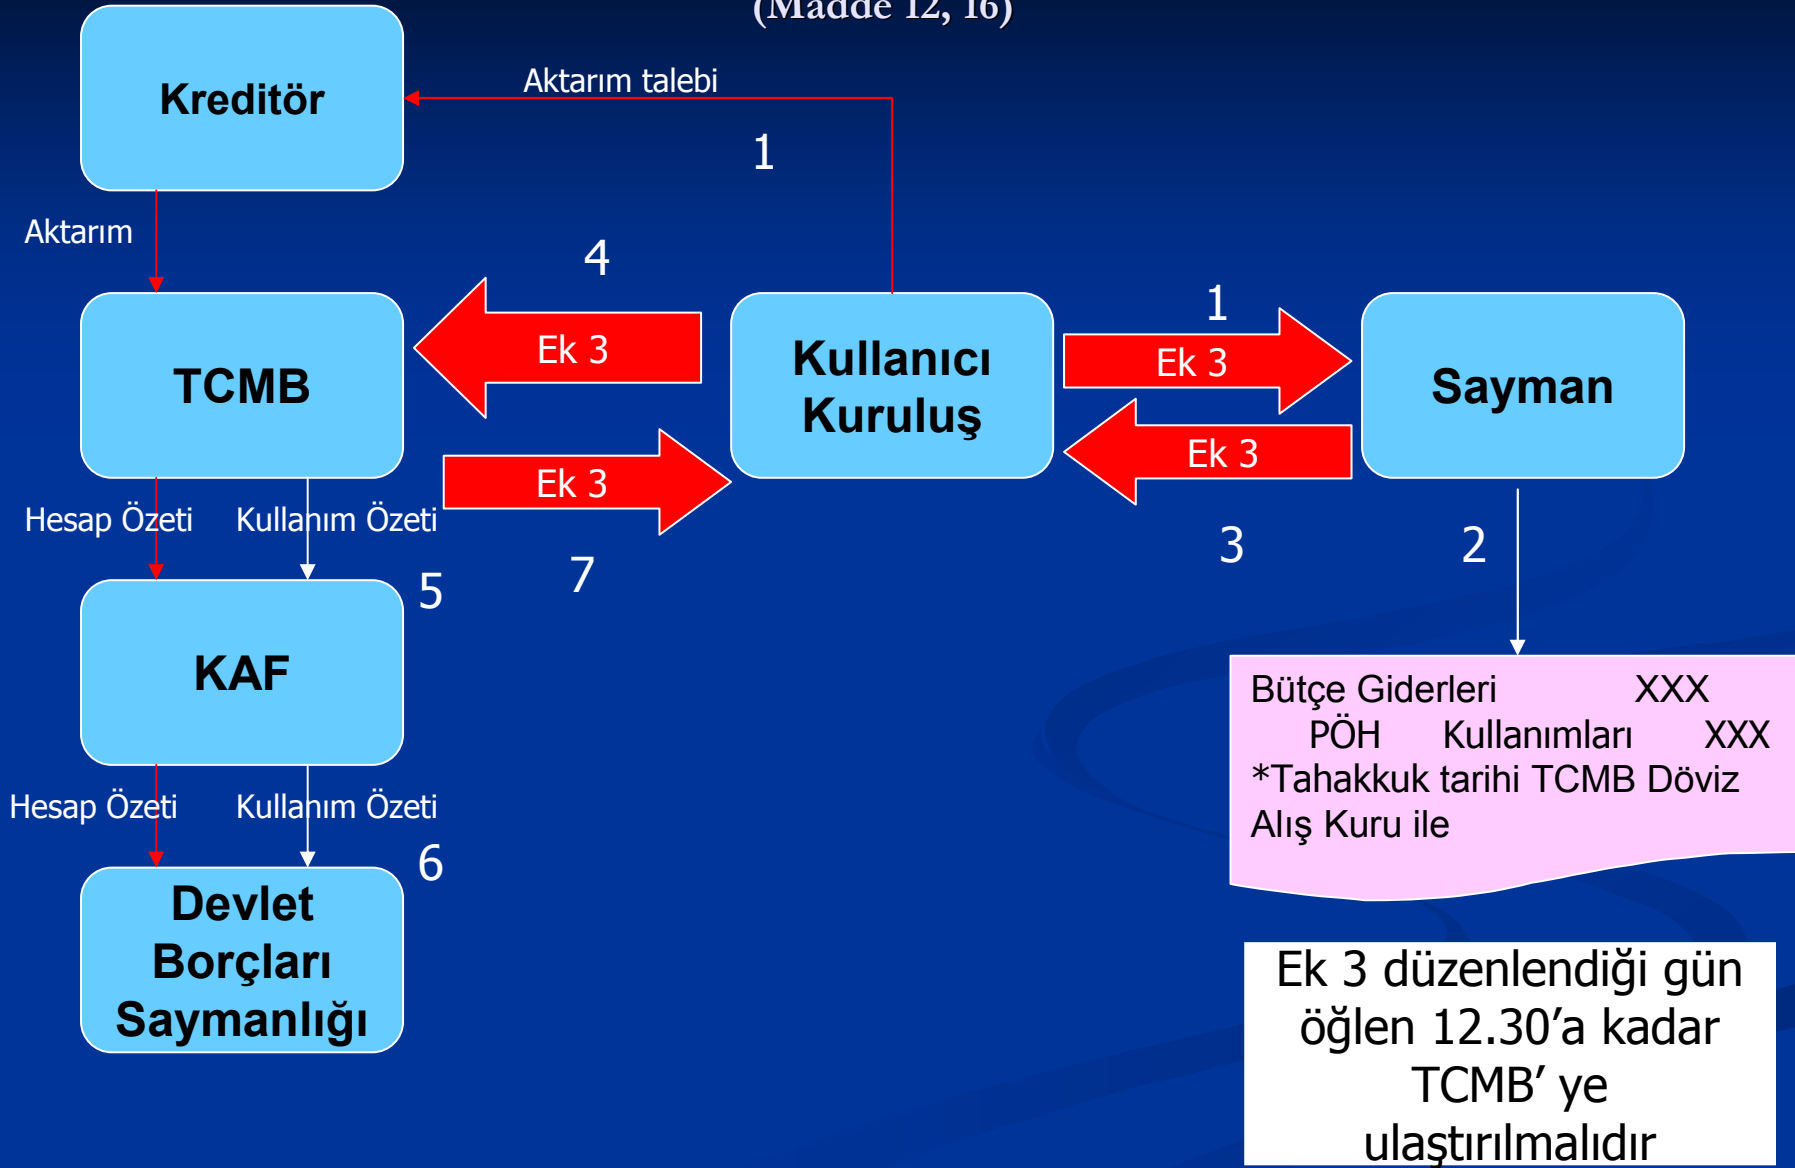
(Madde 12, 16)

Kreditör

Aktarım talebi

1

Aktarım

4

TCMB

Ek 3

Kullanıcı Kuruluş

1

Ek 3

Sayman

Ek 3

Ek 3

Hesap Özeti

Kullanım Özeti

3

2

7

5

KAF

Bütçe Giderleri XXX
PÖH Kullanımları XXX
*Tahakkuk tarihi TCMB Döviz Alış Kuru ile

Hesap Özeti

Kullanım Özeti

6

Devlet Borçları Saymanlığı

Ek 3 düzenlendiği gün öğlen 12.30'a kadar TCMB' ye ulaştırılmalıdır